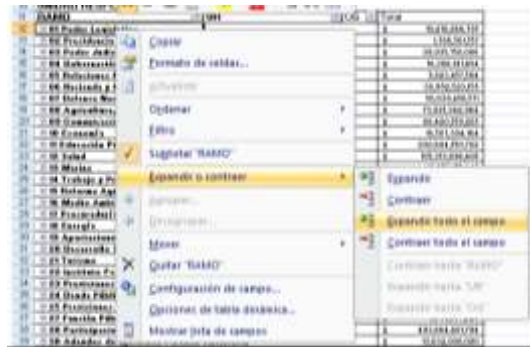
RAMO
Copiar
Formato de celdas...
Actualizar
Ordenar
Filtro
Subtotal "RAMO"
Expandir o contraer
Agrupar...
Desagrupar...
Mover
Quitar "RAMO"
Configuración de campo...
Opciones de tabla dinámica...
Mostrar lista de campos
Expandir
Contraer
Expandir todo el campo
Contraer todo el campo
Contraer hasta "RAMO"
Expandir hasta "UR"
Expandir hasta "OG"
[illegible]